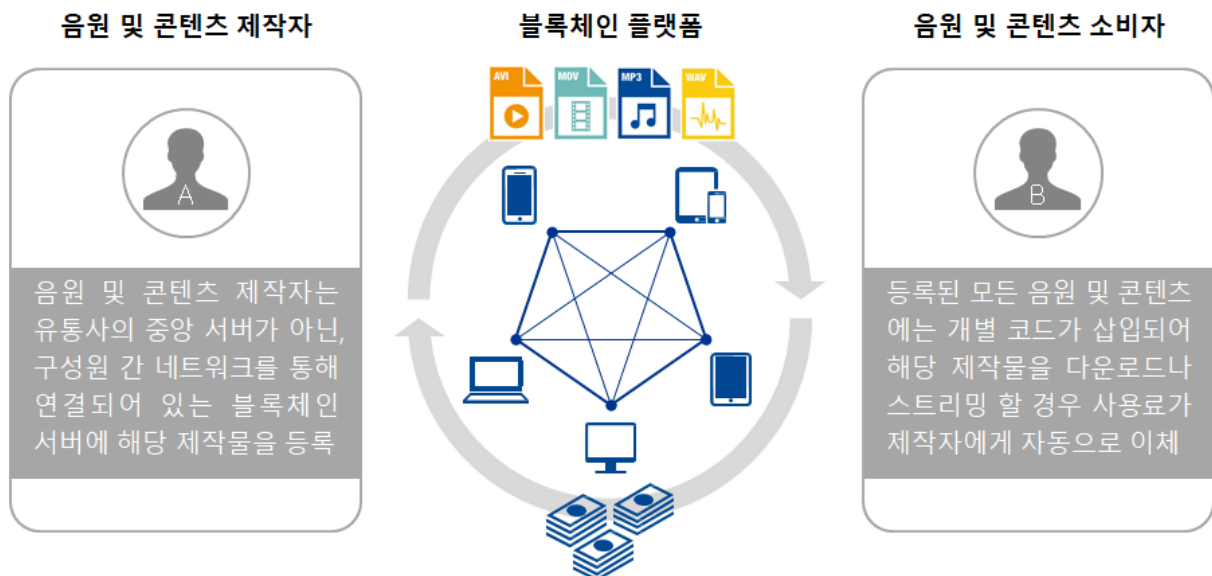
음원 및 콘텐츠 제작자

A

음원 및 콘텐츠 제작자는 유통사의 중앙 서버가 아닌, 구성원 간 네트워크를 통해 연결되어 있는 블록체인 서버에 해당 제작물을 등록

블록체인 플랫폼

AVI

MOV

MP3

WAV

음원 및 콘텐츠 소비자

B

등록된 모든 음원 및 콘텐츠에는 개별 코드가 삽입되어 해당 제작물을 다운로드나 스트리밍 할 경우 사용료가 제작자에게 자동으로 이체